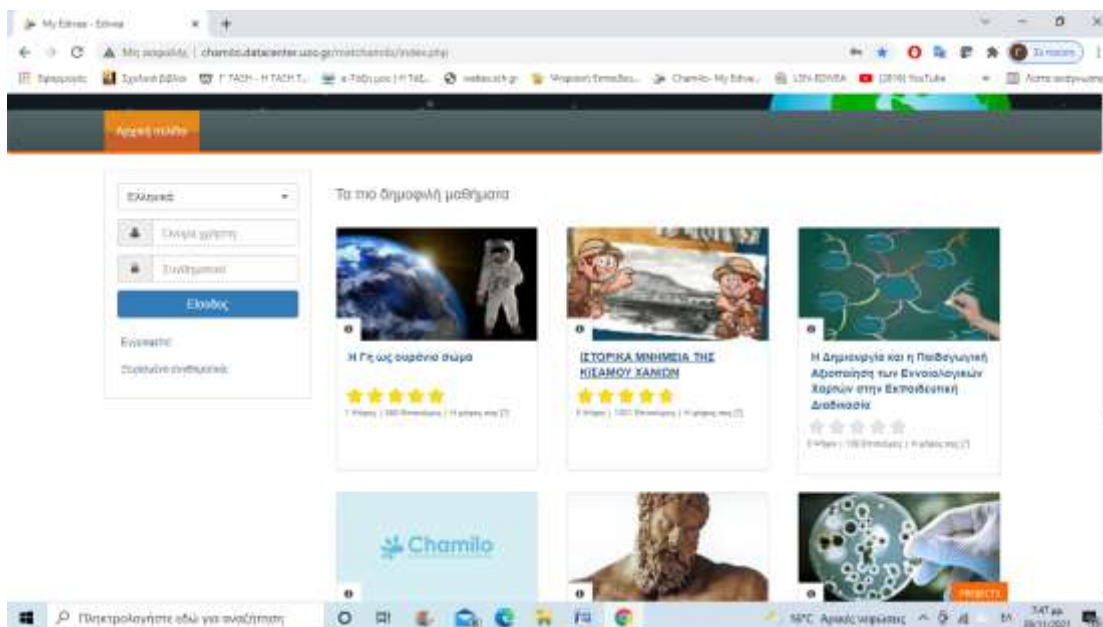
My Edviva - Edviva

Μη ασφαλής | chamilo.datacenter.uoo.gr/matchamilo/index.php

Εφαρμογές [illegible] Σχολικά βιβλία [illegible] Chamilo- My Edviva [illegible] YouTube

Αρχική σελίδα

Ελληνικά

Όνομα χρήστη

Συνθηματικό

Είσοδος

Εγγραφή

Ξεχάσατε συνθηματικό

Τα πιο δημοφιλή μαθήματα

Η Γη ως ουράνιο σώμα

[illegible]

ΙΣΤΟΡΙΚΑ ΜΝΗΜΕΙΑ ΤΗΣ ΚΙΣΑΜΟΥ ΧΑΝΙΩΝ

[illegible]

Η Δημιουργία και η Παιδαγωγική Αξιοποίηση των Εννοιολογικών Χαρτών στην Εκπαιδευτική Διαδικασία

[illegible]

Chamilo

Πληκτρολογήστε εδώ για αναζήτηση

16°C Αρκετή ηλιοφάνεια

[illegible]